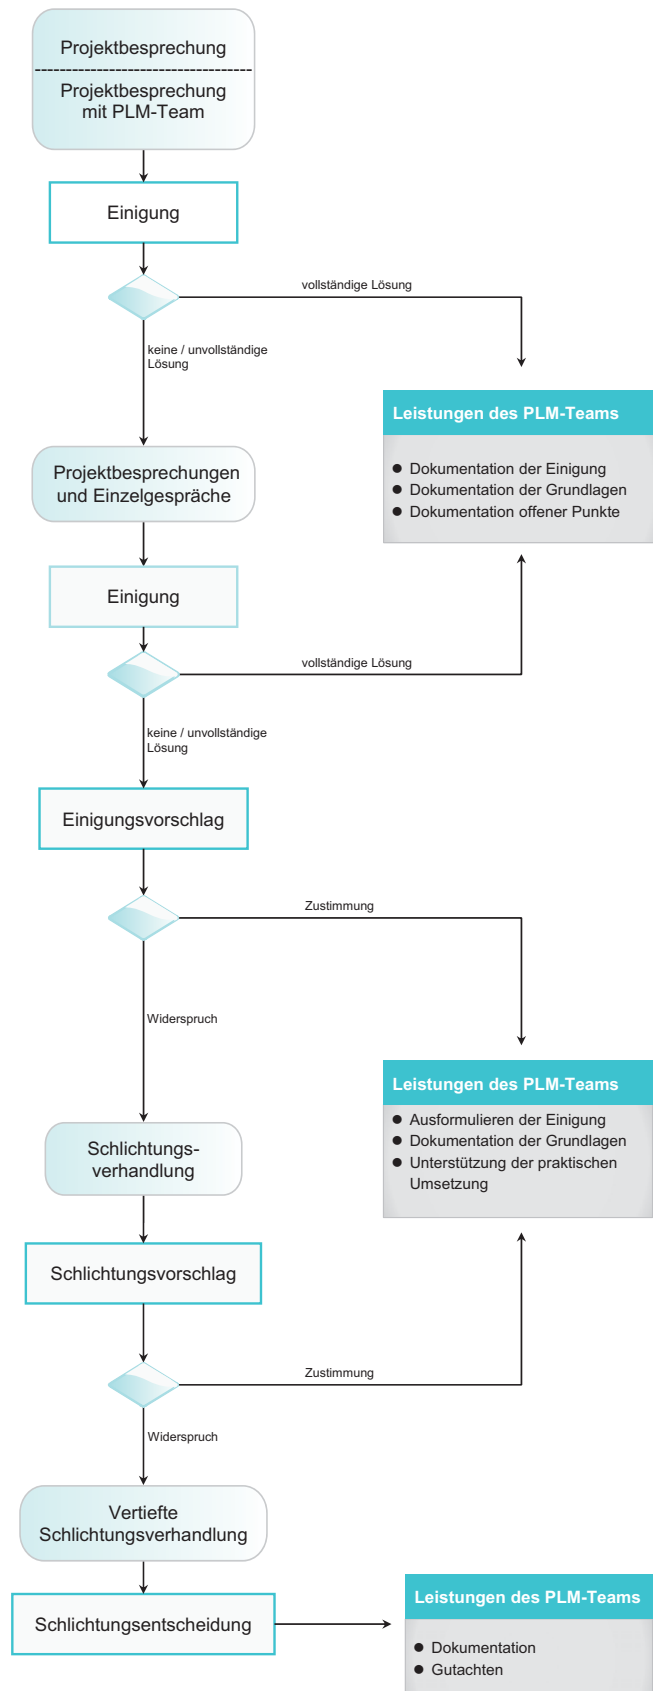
Projektbesprechung

Projektbesprechung mit PLM-Team

Einigung

vollständige Lösung

keine / unvollständige Lösung

Leistungen des PLM-Teams

- Dokumentation der Einigung
- Dokumentation der Grundlagen
- Dokumentation offener Punkte

Projektbesprechungen und Einzelgespräche

Einigung

vollständige Lösung

keine / unvollständige Lösung

Einigungsvorschlag

Zustimmung

Widerspruch

Leistungen des PLM-Teams

- Ausformulieren der Einigung
- Dokumentation der Grundlagen
- Unterstützung der praktischen Umsetzung

Schlichtungsverhandlung

Schlichtungsvorschlag

Zustimmung

Widerspruch

Vertiefte Schlichtungsverhandlung

Schlichtungsentscheidung

Leistungen des PLM-Teams

- Dokumentation
- Gutachten